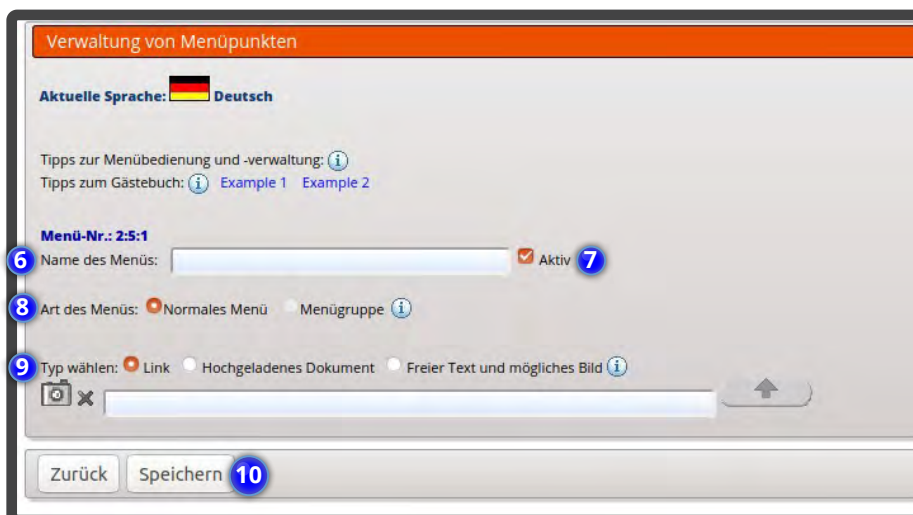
Verwaltung von Menüpunkten

Aktuelle Sprache: Deutsch

Tipps zur Menübedienung und -verwaltung:
Tipps zum Gästebuch: Example 1 Example 2

Menü-Nr.: 2:5:1

6 Name des Menüs: Aktiv 7

8 Art des Menüs: Normales Menü Menügruppe

9 Typ wählen: Link Hochgeladenes Dokument Freier Text und mögliches Bild

Zurück Speichern 10